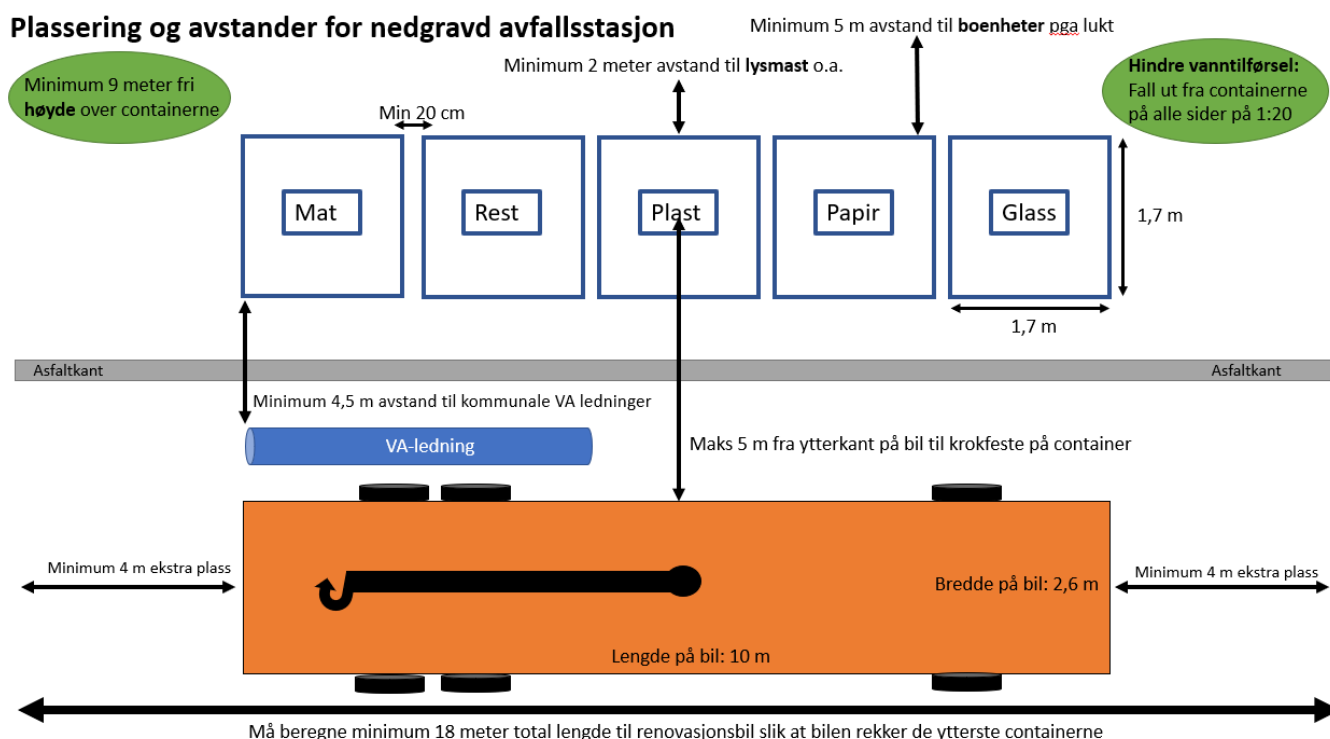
Plassering og avstander for nedgravd avfallsstasjon

Minimum 5 m avstand til **boenheter** pga lukt

Minimum 2 meter avstand til **lysmast** o.a.

Minimum 9 meter fri **høyde** over containerne

**Hindre vanntilførsel:** Fall ut fra containerne på alle sider på 1:20

Min 20 cm

Mat

Rest

Plast

Papir

Glass

1,7 m

1,7 m

Asfaltkant

Asfaltkant

Minimum 4,5 m avstand til kommunale VA ledninger

VA-ledning

Maks 5 m fra ytterkant på bil til krokfeste på container

Minimum 4 m ekstra plass

Bredde på bil: 2,6 m

Minimum 4 m ekstra plass

Lengde på bil: 10 m

Må beregne minimum 18 meter total lengde til renovasjonsbil slik at bilen rekker de ytterste containerne